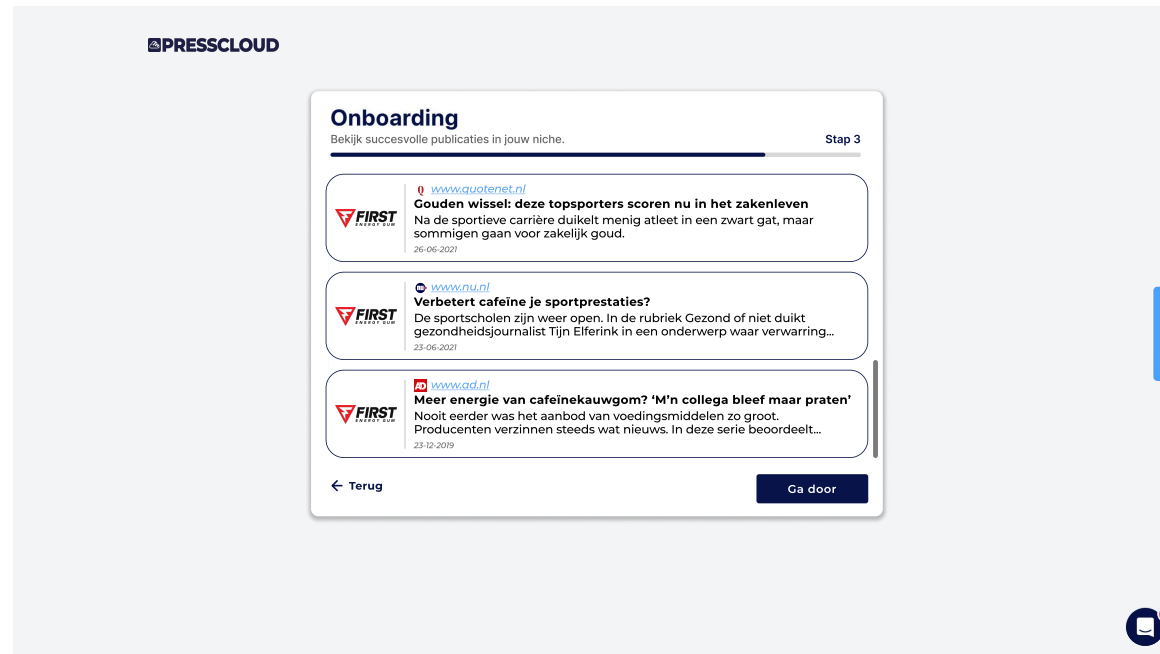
PRESSCLOUD

Onboarding

Bekijk succesvolle publicaties in jouw niche.

Stap 3

FIRST ENERGY GUM

Q www.quotenet.nl

Gouden wissel: deze topsporters scoren nu in het zakenleven

Na de sportieve carrière duikelt menig atleet in een zwart gat, maar sommigen gaan voor zakelijk goud.

26-06-2021

FIRST ENERGY GUM

www.nu.nl

Verbetert cafeïne je sportprestaties?

De sportscholen zijn weer open. In de rubriek Gezond of niet duikt gezondheidsjournalist Tijn Elferink in een onderwerp waar verwarring...

23-06-2021

FIRST ENERGY GUM

AD www.ad.nl

Meer energie van cafeïnekauwgom? ‘M’n collega bleef maar praten’

Nooit eerder was het aanbod van voedingsmiddelen zo groot. Producenten verzinnen steeds wat nieuws. In deze serie beoordeelt...

23-12-2019

Terug

Ga door